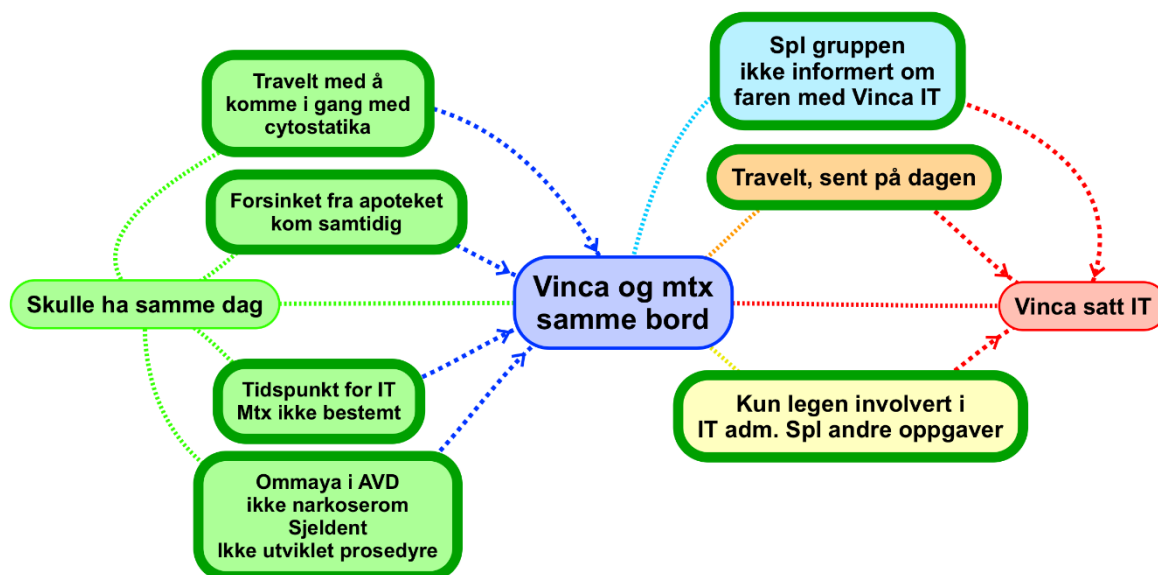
Travelt med å komme i gang med cytostatika

Forsinket fra apoteket kom samtidig

Skulle ha samme dag

Tidspunkt for IT Mtx ikke bestemt

Ommaya i AVD ikke narkoserom Sjeldent Ikke utviklet prosedyre

Vinca og mtx samme bord

Spl gruppen ikke informert om faren med Vinca IT

Travelt, sent på dagen

Vinca satt IT

Kun legen involvert i IT adm. Spl andre oppgaver